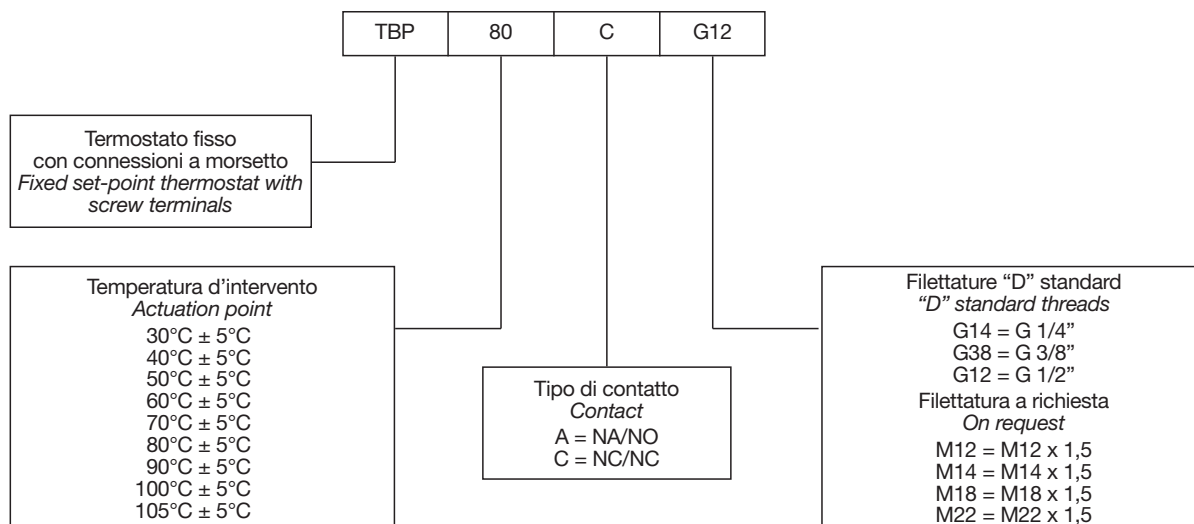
| TBP | 80 | C | G12 |
|---|---|---|---|

Termostato fisso con connessioni a morsetto
*Fixed set-point thermostat with screw terminals*

Temperatura d'intervento
*Actuation point*
30°C ± 5°C
40°C ± 5°C
50°C ± 5°C
60°C ± 5°C
70°C ± 5°C
80°C ± 5°C
90°C ± 5°C
100°C ± 5°C
105°C ± 5°C

Tipo di contatto
*Contact*
A = NA/NO
C = NC/NC

Filettature "D" standard
*"D" standard threads*
G14 = G 1/4"
G38 = G 3/8"
G12 = G 1/2"
Filettatura a richiesta
*On request*
M12 = M12 x 1,5
M14 = M14 x 1,5
M18 = M18 x 1,5
M22 = M22 x 1,5